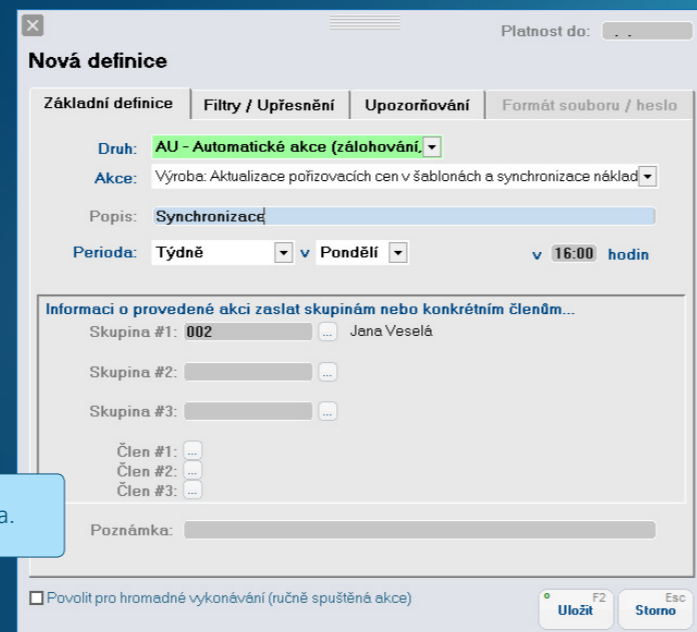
Platnost do: . .

Nová definice

Základní definice | Filtry / Upřesnění | Upozorňování | Formát souboru / heslo

Druh: AU - Automatické akce (zálohování,

Akce: Výroba: Aktualizace pořizovacích cen v šablonách a synchronizace náklad

Popis: Synchronizace

Perioda: Týdně v Pondělí v 16:00 hodin

Informaci o provedené akci zaslat skupinám nebo konkrétním členům...

Skupina #1: 002 ... Jana Veselá

Skupina #2: ...

Skupina #3: ...

Člen #1: ...
Člen #2: ...
Člen #3: ...

a.

Poznámka:

Povolit pro hromadné vykonávání (ručně spuštěná akce)

F2 Uložit

Esc Storno